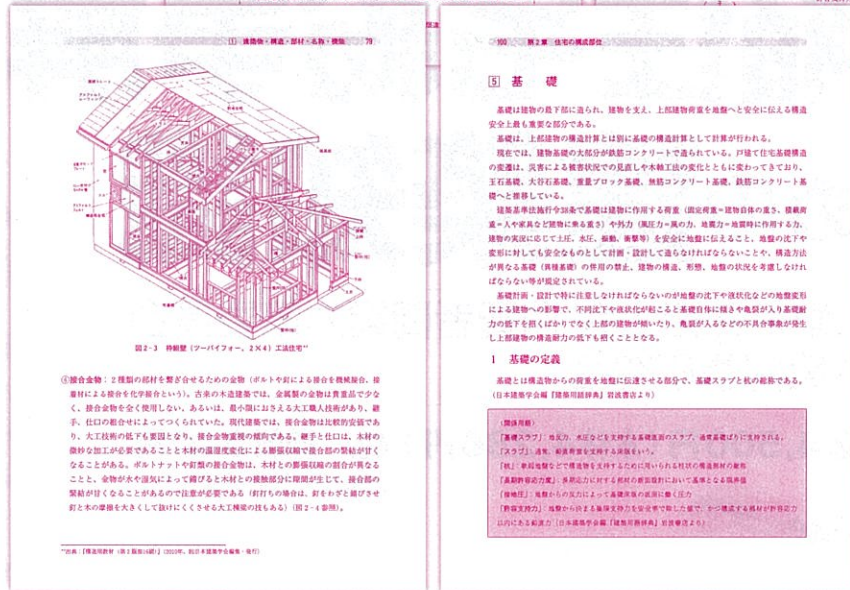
[1] 建築物・構造・部材・名称・換算 79

図2-3 枠組壁（ツーバイフォー，2×4）工法住宅

④接合金物：2種類の部材を繋ぎ合わせるための金物（ボルトや釘による接合を機械接合，接着材による接合を化学接合という）。古来の木造建築では，金属製の金物は貴重品で少なく，接合金物を全く使用しない，あるいは，最小限におさえる大工職人技術があり，継手，仕口の組合せによってつくられていた。現代建築では，接合金物は比較的安価であり，大工技術の低下も要因となり，接合金物重視の傾向である。継手と仕口は，木材の微妙な加工が必要であることと木材の温湿度変化による膨張収縮で接合部の緊結が甘くなることがある。ボルトナットや釘類の接合金物は，木材との膨張収縮の割合が異なること，金物が水や湿気によって錆びると木材との接触部分に隙間が生じて，接合部の緊結が甘くなることがあるので注意が必要である（釘打ちの場合は，釘をわざと錆びさせ釘と木の摩擦を大きくして抜けにくくさせる大工棟梁の技もある）（図2-4参照）。

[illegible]

100 第2章 住宅の構成部位

5 基 礎

基礎は建物の最下部に造られ，建物を支え，上部建物荷重を地盤へと安全に伝える構造安全上最も重要な部分である。

基礎は，上部建物の構造計算とは別に基礎の構造計算として計算が行われる。

現在では，建物基礎の大部分が鉄筋コンクリートで造られている。戸建て住宅基礎構造の変遷は，災害による被害状況での見直しや木軸工法の変化とともに変わってきており，玉石基礎，大谷石基礎，重量ブロック基礎，無筋コンクリート基礎，鉄筋コンクリート基礎へと推移している。

建築基準法施行令38条で基礎は建物に作用する荷重（固定荷重＝建物自体の重さ，積載荷重＝人や家具など建物に乗る重さ）や外力（風圧力＝風の力，地震力＝地震時に作用する力，建物の実況に応じて土圧，水圧，振動，衝撃等）を安全に地盤に伝えること，地盤の沈下や変形に対しても安全なものとして計画・設計して造らなければならないことや，構造方法が異なる基礎（異種基礎）の併用の禁止，建物の構造，形態，地盤の状況を考慮しなければならない等が規定されている。

基礎計画・設計で特に注意しなければならないのが地盤の沈下や液状化などの地盤変形による建物への影響で，不同沈下や液状化が起こると基礎自体に傾きや亀裂が入り基礎耐力の低下を招くばかりでなく上部の建物が傾いたり，亀裂が入るなどの不具合事象が発生し上部建物の構造耐力の低下も招くこととなる。

1 基礎の定義

基礎とは構造物からの荷重を地盤に伝達させる部分で，基礎スラブと杭の総称である。
（日本建築学会編『建築用語辞典』岩波書店より）

〈関係用語〉
「基礎スラブ」：地反力，水圧などを支持する基礎底面のスラブ。通常基礎ばりに支持される。
「スラブ」：通常，鉛直荷重を支持する床版をいう。
「杭」：軟弱地盤などで構造物を支持するために用いられる柱状の構造用材の総称
「長期許容応力度」：長期応力に対する部材の断面設計において基準となる限界値
「接地圧」：地盤から反力によって基礎底面の抵抗圧力
「許容支持力」：地盤から決まる極限支持力を安全率で除した値で，かつ構成する材料が許容応力以内にある範囲力（日本建築学会『建築用語辞典』岩波書店より）